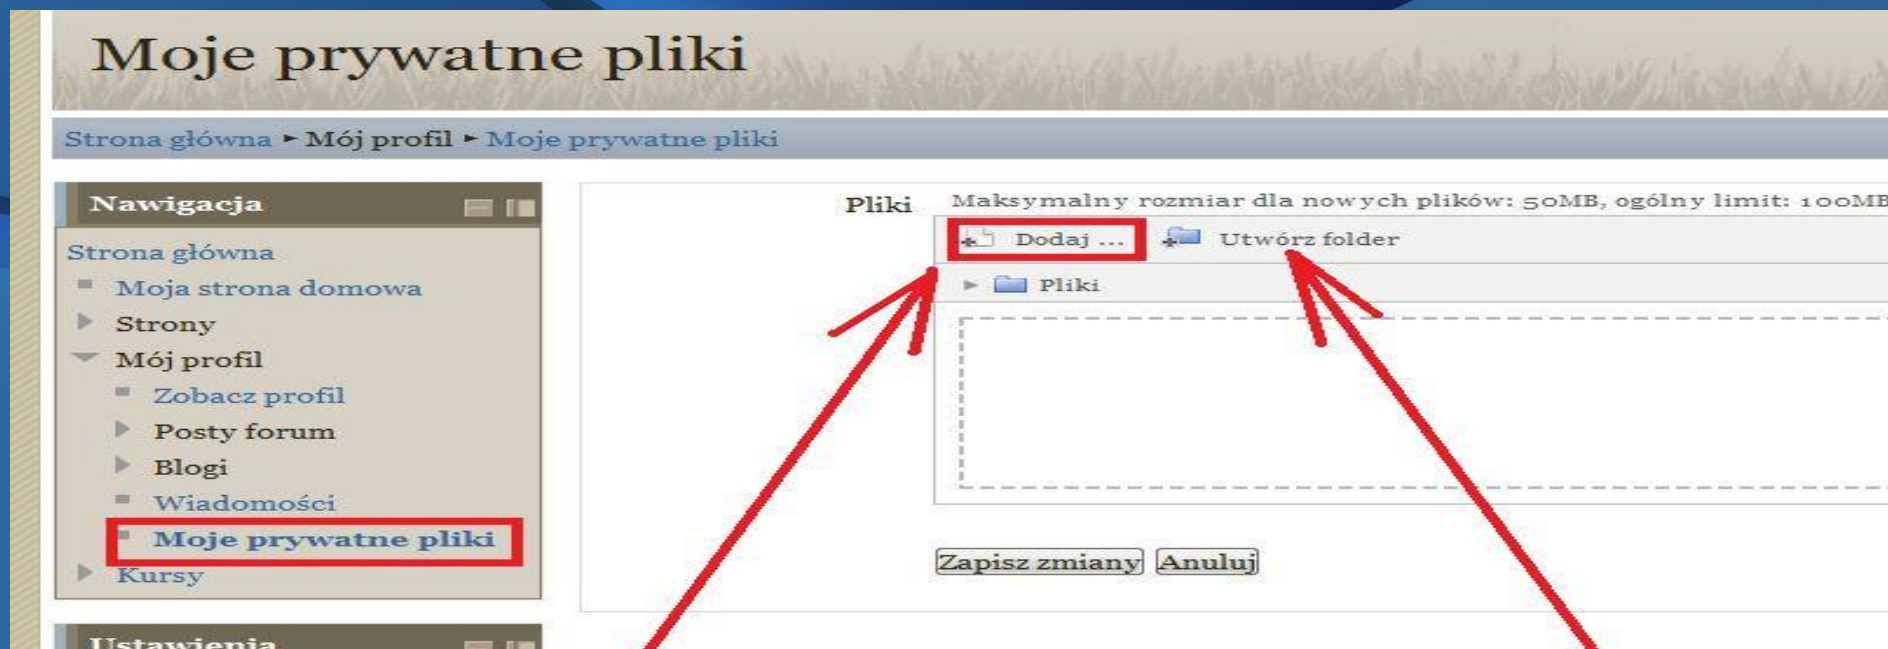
Moje prywatne pliki

Strona główna ▸ Mój profil ▸ Moje prywatne pliki

Nawigacja

Strona główna
Moja strona domowa
Strony
Mój profil
Zobacz profil
Posty forum
Blogi
Wiadomości
Moje prywatne pliki
Kursy

Ustawienia

Pliki Maksymalny rozmiar dla nowych plików: 50MB, ogólny limit: 100MB

Dodaj ... Utwórz folder

Pliki

Zapisz zmiany Anuluj